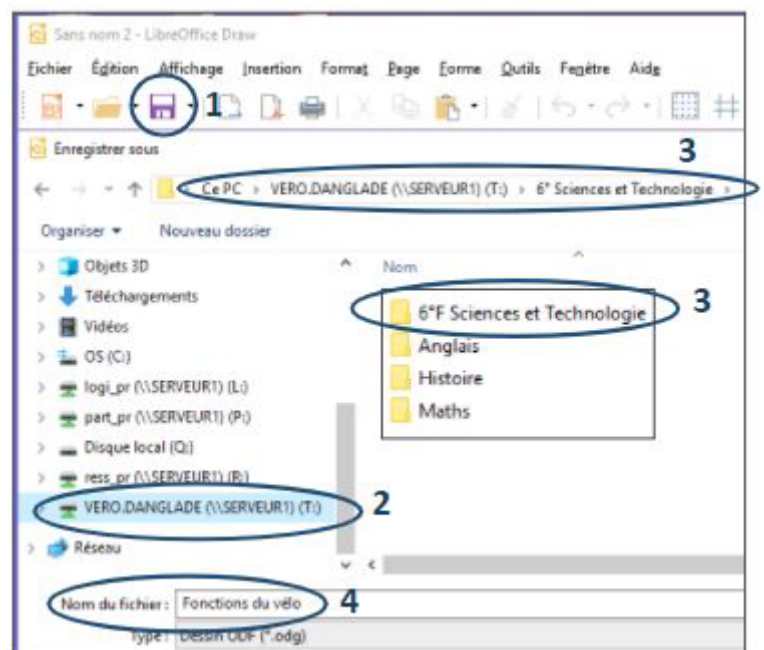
Sans nom 2 - LibreOffice Draw

Fichier Édition Affichage Insertion Format Page Forme Outils Fenêtre Aide

1

Enregistrer sous

3

Ce PC › VERO.DANGLADE (\\SERVEUR1) (T:) › 6° Sciences et Technologie ›

Organiser ▾ Nouveau dossier

Objets 3D
Téléchargements
Vidéos
OS (C:)
logi_pr (\\SERVEUR1) (L:)
part_pr (\\SERVEUR1) (P:)
Disque local (Q:)
ress_pr (\\SERVEUR1) (R:)
VERO.DANGLADE (\\SERVEUR1) (T:)
Réseau

2

Nom

6°F Sciences et Technologie
Anglais
Histoire
Maths

3

Nom du fichier : Fonctions du vélo

4

Type : Dessin ODF (*.odg)